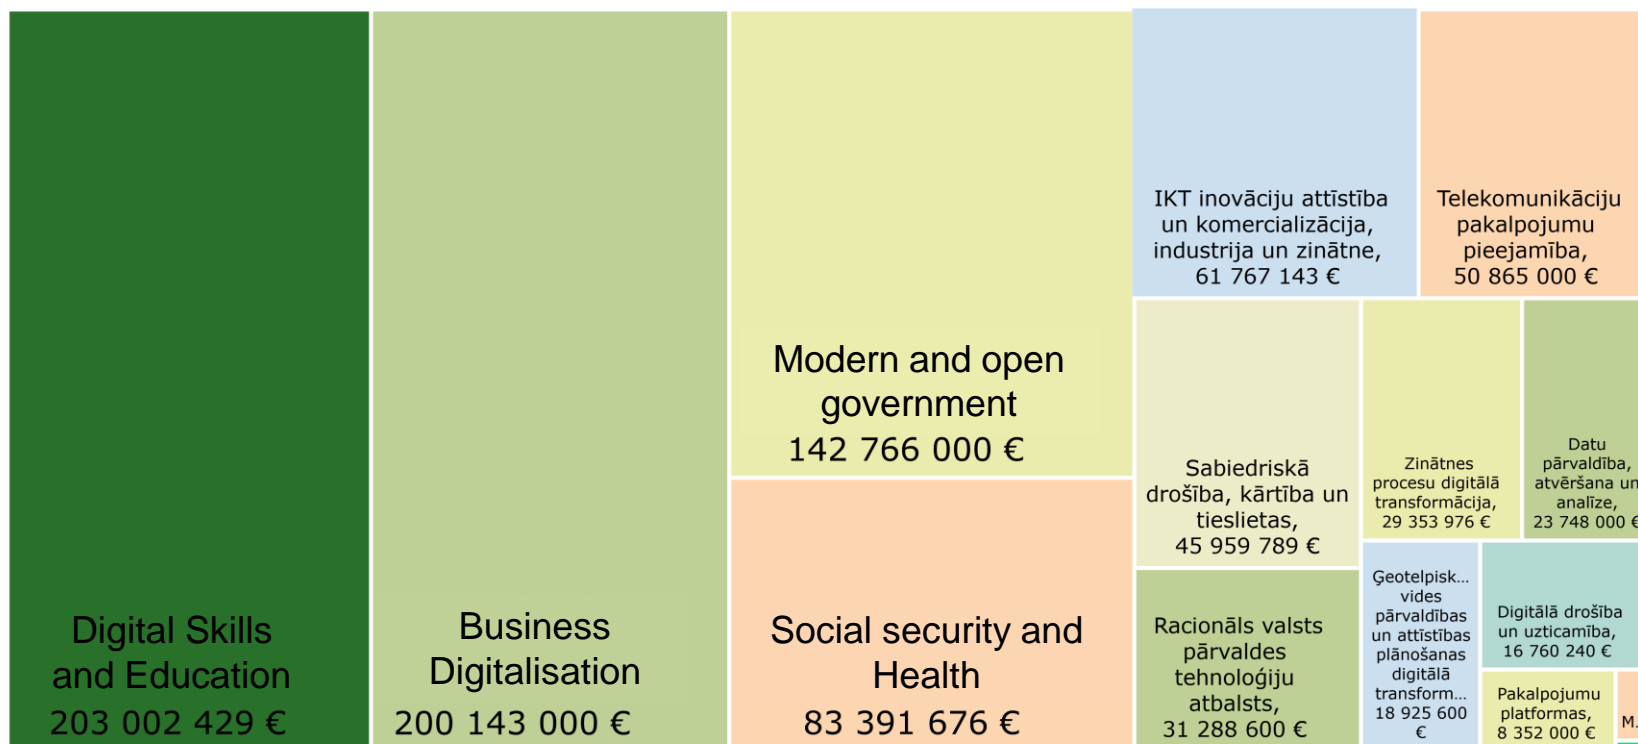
Digital Skills and Education
203 002 429 €

Business Digitalisation
200 143 000 €

Modern and open government
142 766 000 €

Social security and Health
83 391 676 €

IKT inovāciju attīstība un komercializācija, industrija un zinātne,
61 767 143 €

Telekomunikāciju pakalpojumu pieejamība,
50 865 000 €

Sabiedriskā drošība, kārtība un tieslietas,
45 959 789 €

Zinātnes procesu digitālā transformācija,
29 353 976 €

Datu pārvaldība, atvēršana un analīze,
23 748 000 €

Racionāls valsts pārvaldes tehnoloģiju atbalsts,
31 288 600 €

Ģeotelpisk... vides pārvaldības un attīstības plānošanas digitālā transform...
18 925 600 €

Digitālā drošība un uzticamība,
16 760 240 €

Pakalpojumu platformas,
8 352 000 €

M..